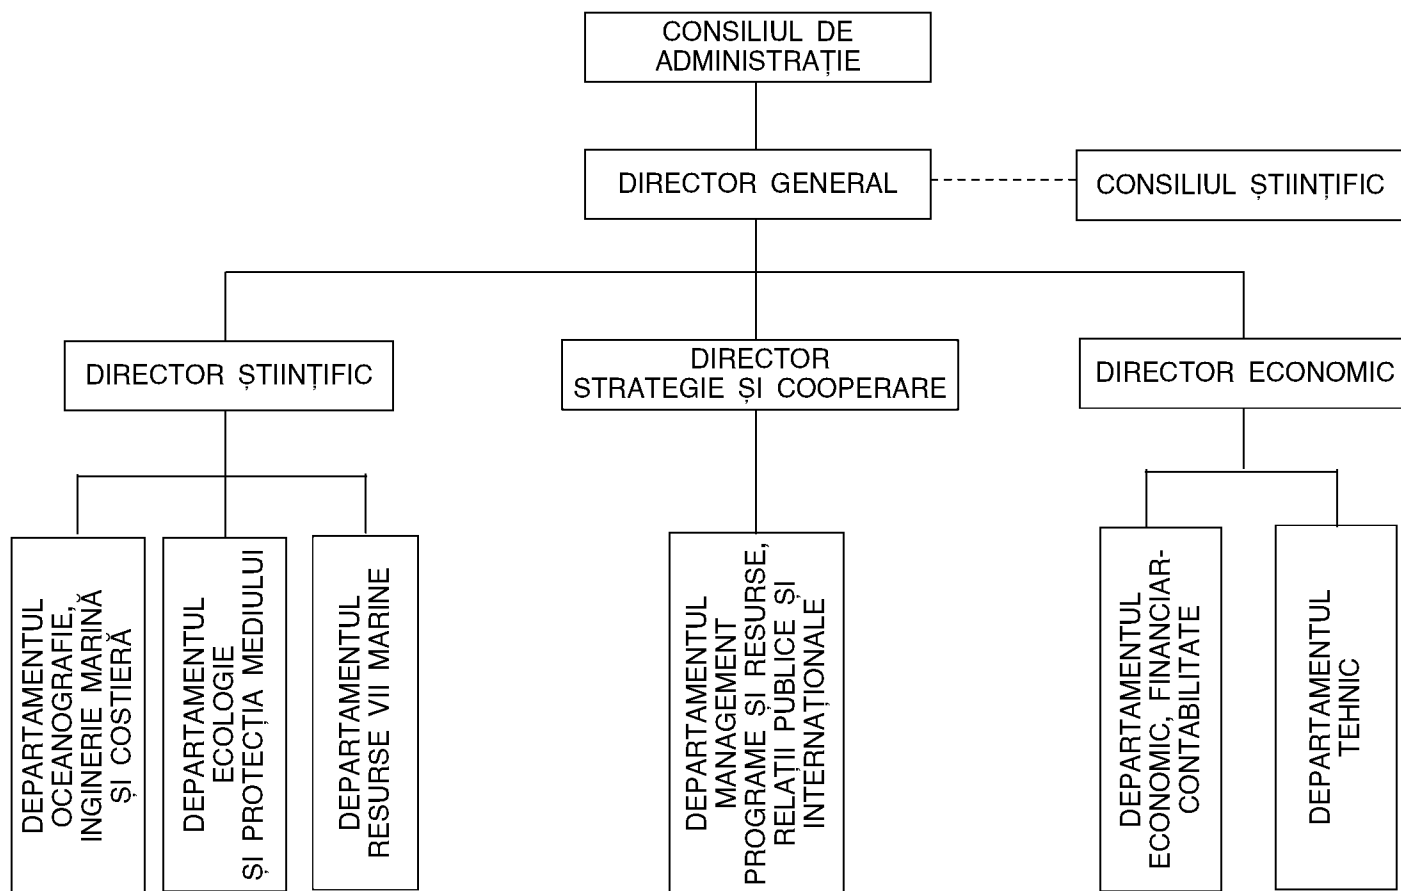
CONSILIUL DE ADMINISTRAȚIE

DIRECTOR GENERAL

CONSILIUL ȘTIINȚIFIC

DIRECTOR ȘTIINȚIFIC

DIRECTOR STRATEGIE ȘI COOPERARE

DIRECTOR ECONOMIC

DEPARTAMENTUL OCEANOGRAFIE, INGINERIE MARINĂ ȘI COSTIERĂ

DEPARTAMENTUL ECOLOGIE ȘI PROTECȚIA MEDIULUI

DEPARTAMENTUL RESURSE VII MARINE

DEPARTAMENTUL MANAGEMENT PROGRAME ȘI RESURSE, RELAȚII PUBLICE ȘI INTERNAȚIONALE

DEPARTAMENTUL ECONOMIC, FINANCIAR-CONTABILITATE

DEPARTAMENTUL TEHNIC